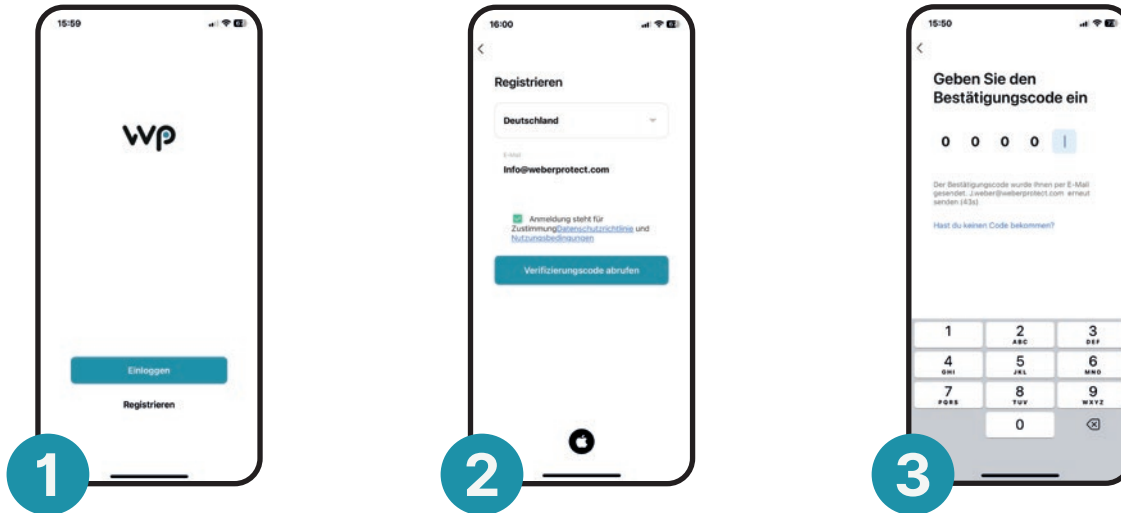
15:59

wp

Einloggen

Registrieren

1

16:00

Registrieren

Deutschland

E-Mail

Info@weberprotect.com

Anmeldung steht für ZustimmungDatenschutzrichtlinie und Nutzungsbedingungen

Verifizierungscode abrufen

2

15:50

Geben Sie den Bestätigungscode ein

0 0 0 0

Der Bestätigungscode wurde Ihnen per E-Mail gesendet. j.weber@weberprotect.com erneut senden (43s)

Hast du keinen Code bekommen?

1
2 ABC
3 DEF
4 GHI
5 JKL
6 MNO
7 PQRS
8 TUV
9 WXYZ
0

3